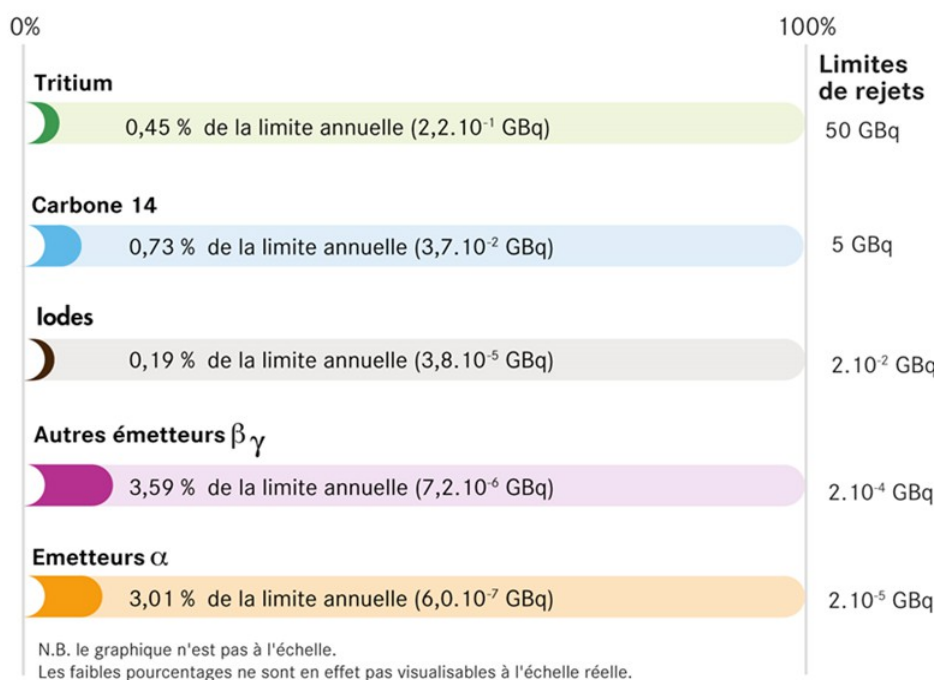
0%

100%

Limites de rejets

Tritium

0,45 % de la limite annuelle (2,2.10$^{-1}$ GBq)

50 GBq

Carbone 14

0,73 % de la limite annuelle (3,7.10$^{-2}$ GBq)

5 GBq

Iodes

0,19 % de la limite annuelle (3,8.10$^{-5}$ GBq)

2.10$^{-2}$ GBq

Autres émetteurs $\beta\gamma$

3,59 % de la limite annuelle (7,2.10$^{-6}$ GBq)

2.10$^{-4}$ GBq

Emetteurs $\alpha$

3,01 % de la limite annuelle (6,0.10$^{-7}$ GBq)

2.10$^{-5}$ GBq

N.B. le graphique n'est pas à l'échelle.
Les faibles pourcentages ne sont en effet pas visualisables à l'échelle réelle.